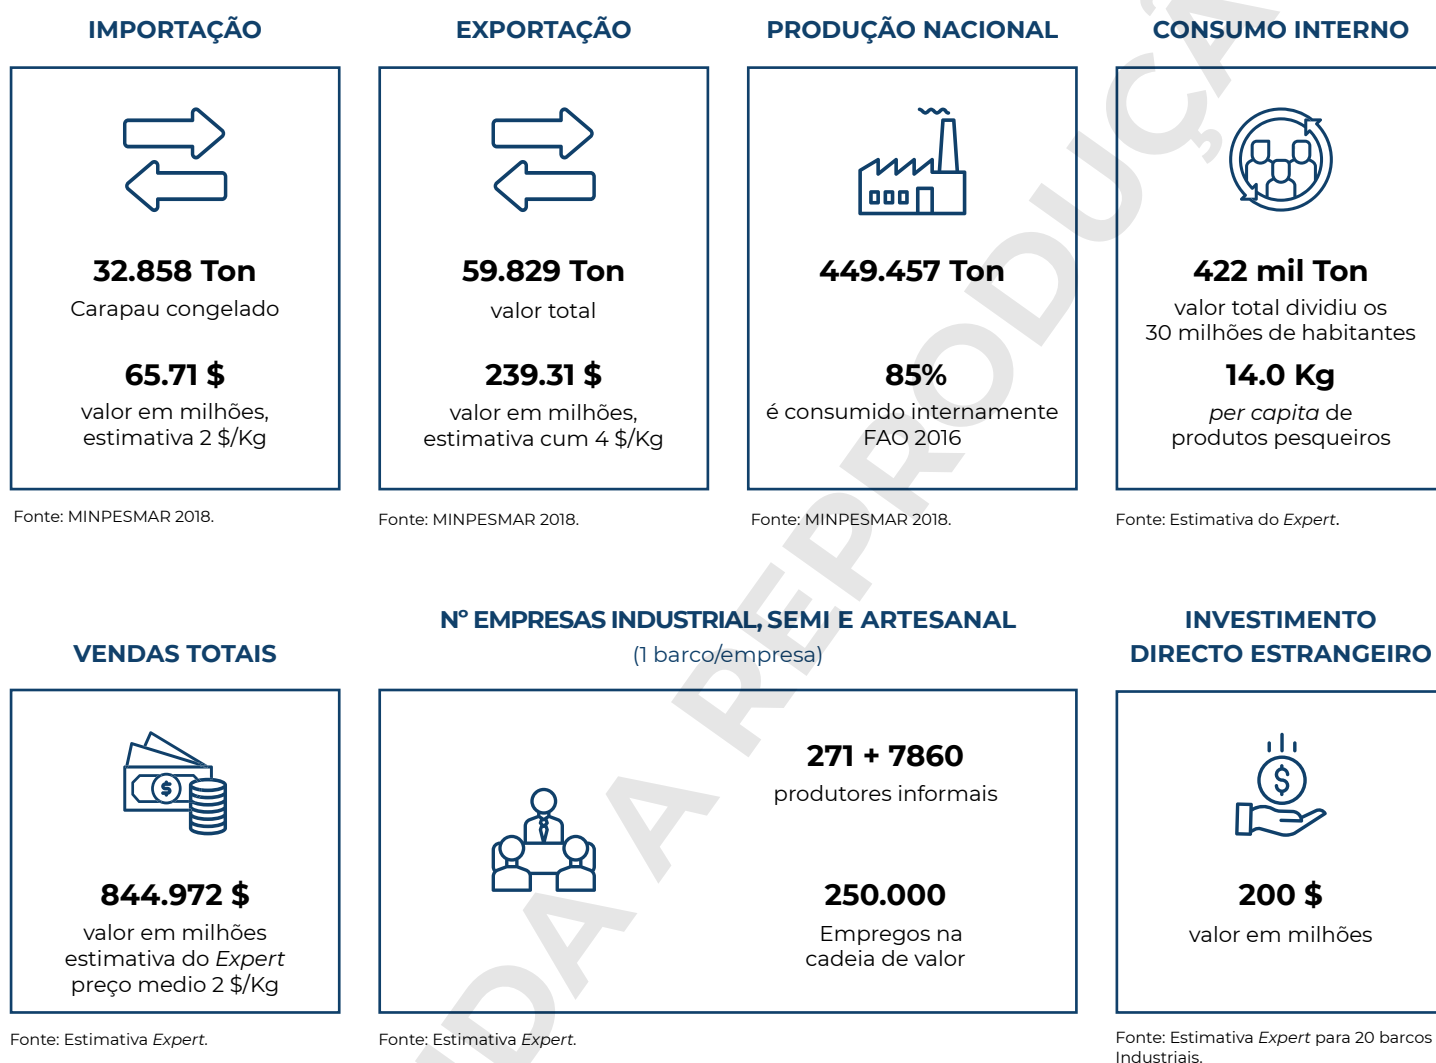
IMPORTAÇÃO

32.858 Ton
Carapau congelado

65.71 $
valor em milhões, estimativa 2 $/Kg

Fonte: MINPESMAR 2018.

EXPORTAÇÃO

59.829 Ton
valor total

239.31 $
valor em milhões, estimativa cum 4 $/Kg

Fonte: MINPESMAR 2018.

PRODUÇÃO NACIONAL

449.457 Ton

85%
é consumido internamente FAO 2016

Fonte: MINPESMAR 2018.

CONSUMO INTERNO

422 mil Ton
valor total dividiu os 30 milhões de habitantes

14.0 Kg
*per capita* de produtos pesqueiros

Fonte: Estimativa do *Expert*.

VENDAS TOTAIS

844.972 $
valor em milhões estimativa do *Expert* preço medio 2 $/Kg

Fonte: Estimativa *Expert*.

Nº EMPRESAS INDUSTRIAL, SEMI E ARTESANAL
(1 barco/empresa)

271 + 7860
produtores informais

250.000
Empregos na cadeia de valor

Fonte: Estimativa *Expert*.

INVESTIMENTO DIRECTO ESTRANGEIRO

200 $
valor em milhões

Fonte: Estimativa *Expert* para 20 barcos Industriais.

DA REPRODUÇÃ